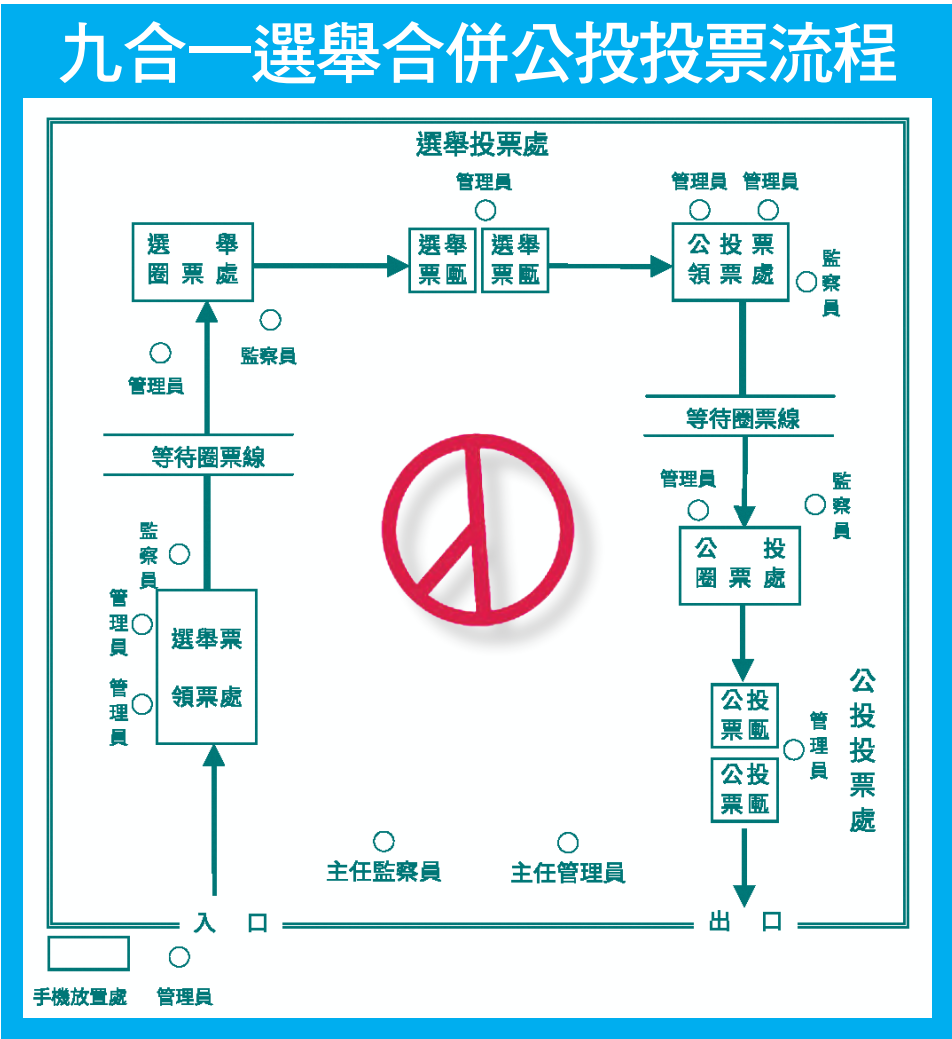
九合一選舉合併公投投票流程

選舉投票處

管理員

管理員 管理員

選舉圈票處

選舉票匭

選舉票匭

公投票領票處

監察員

監察員

管理員

等待圈票線

等待圈票線

管理員

監察員

監察員

公投圈票處

管理員

選舉票領票處

管理員

公投票匭

管理員

公投票匭

公投投票處

主任監察員

主任管理員

入口

出口

手機放置處

管理員